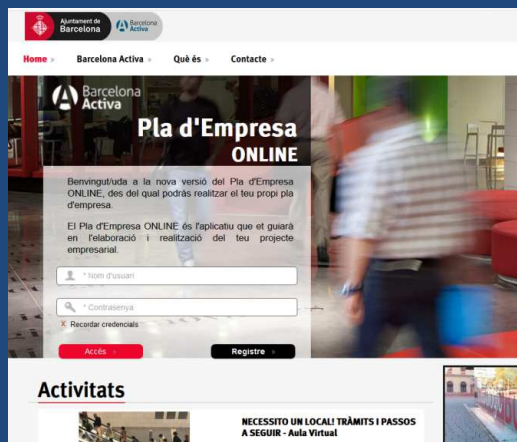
Ajuntament de Barcelona

Barcelona Activa

Home » Barcelona Activa » Què és » Contacte »

Barcelona Activa

Pla d'Empresa ONLINE

Benvingut/uda a la nova versió del Pla d'Empresa ONLINE, des del qual podràs realitzar el teu propi pla d'empresa.

El Pla d'Empresa ONLINE és l'aplicatiu que et guiarà en l'elaboració i realització del teu projecte empresarial.

* Nom d'usuari

* Contrasenya

X Recordar credencials

Accés »

Registre »

Activitats

NECESSITO UN LOCAL! TRÀMITS I PASSOS A SEGUIR - Aula Virtual